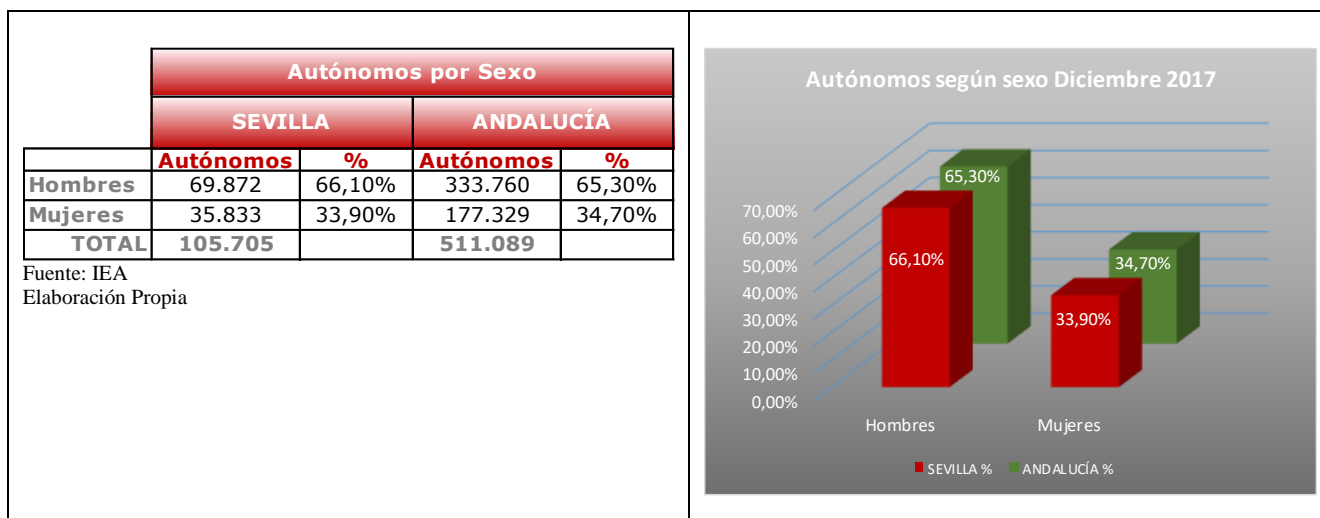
| | Autónomos por Sexo | | | |
|---|---|---|---|---|
| | SEVILLA | | ANDALUCÍA | |
| | Autónomos | % | Autónomos | % |
| Hombres | 69.872 | 66,10% | 333.760 | 65,30% |
| Mujeres | 35.833 | 33,90% | 177.329 | 34,70% |
| TOTAL | 105.705 | | 511.089 | |

Fuente: IEA
Elaboración Propia

Autónomos según sexo Diciembre 2017

70,00%
60,00%
50,00%
40,00%
30,00%
20,00%
10,00%
0,00%

65,30%
66,10%
34,70%
33,90%

Hombres
Mujeres

SEVILLA % ANDALUCÍA %